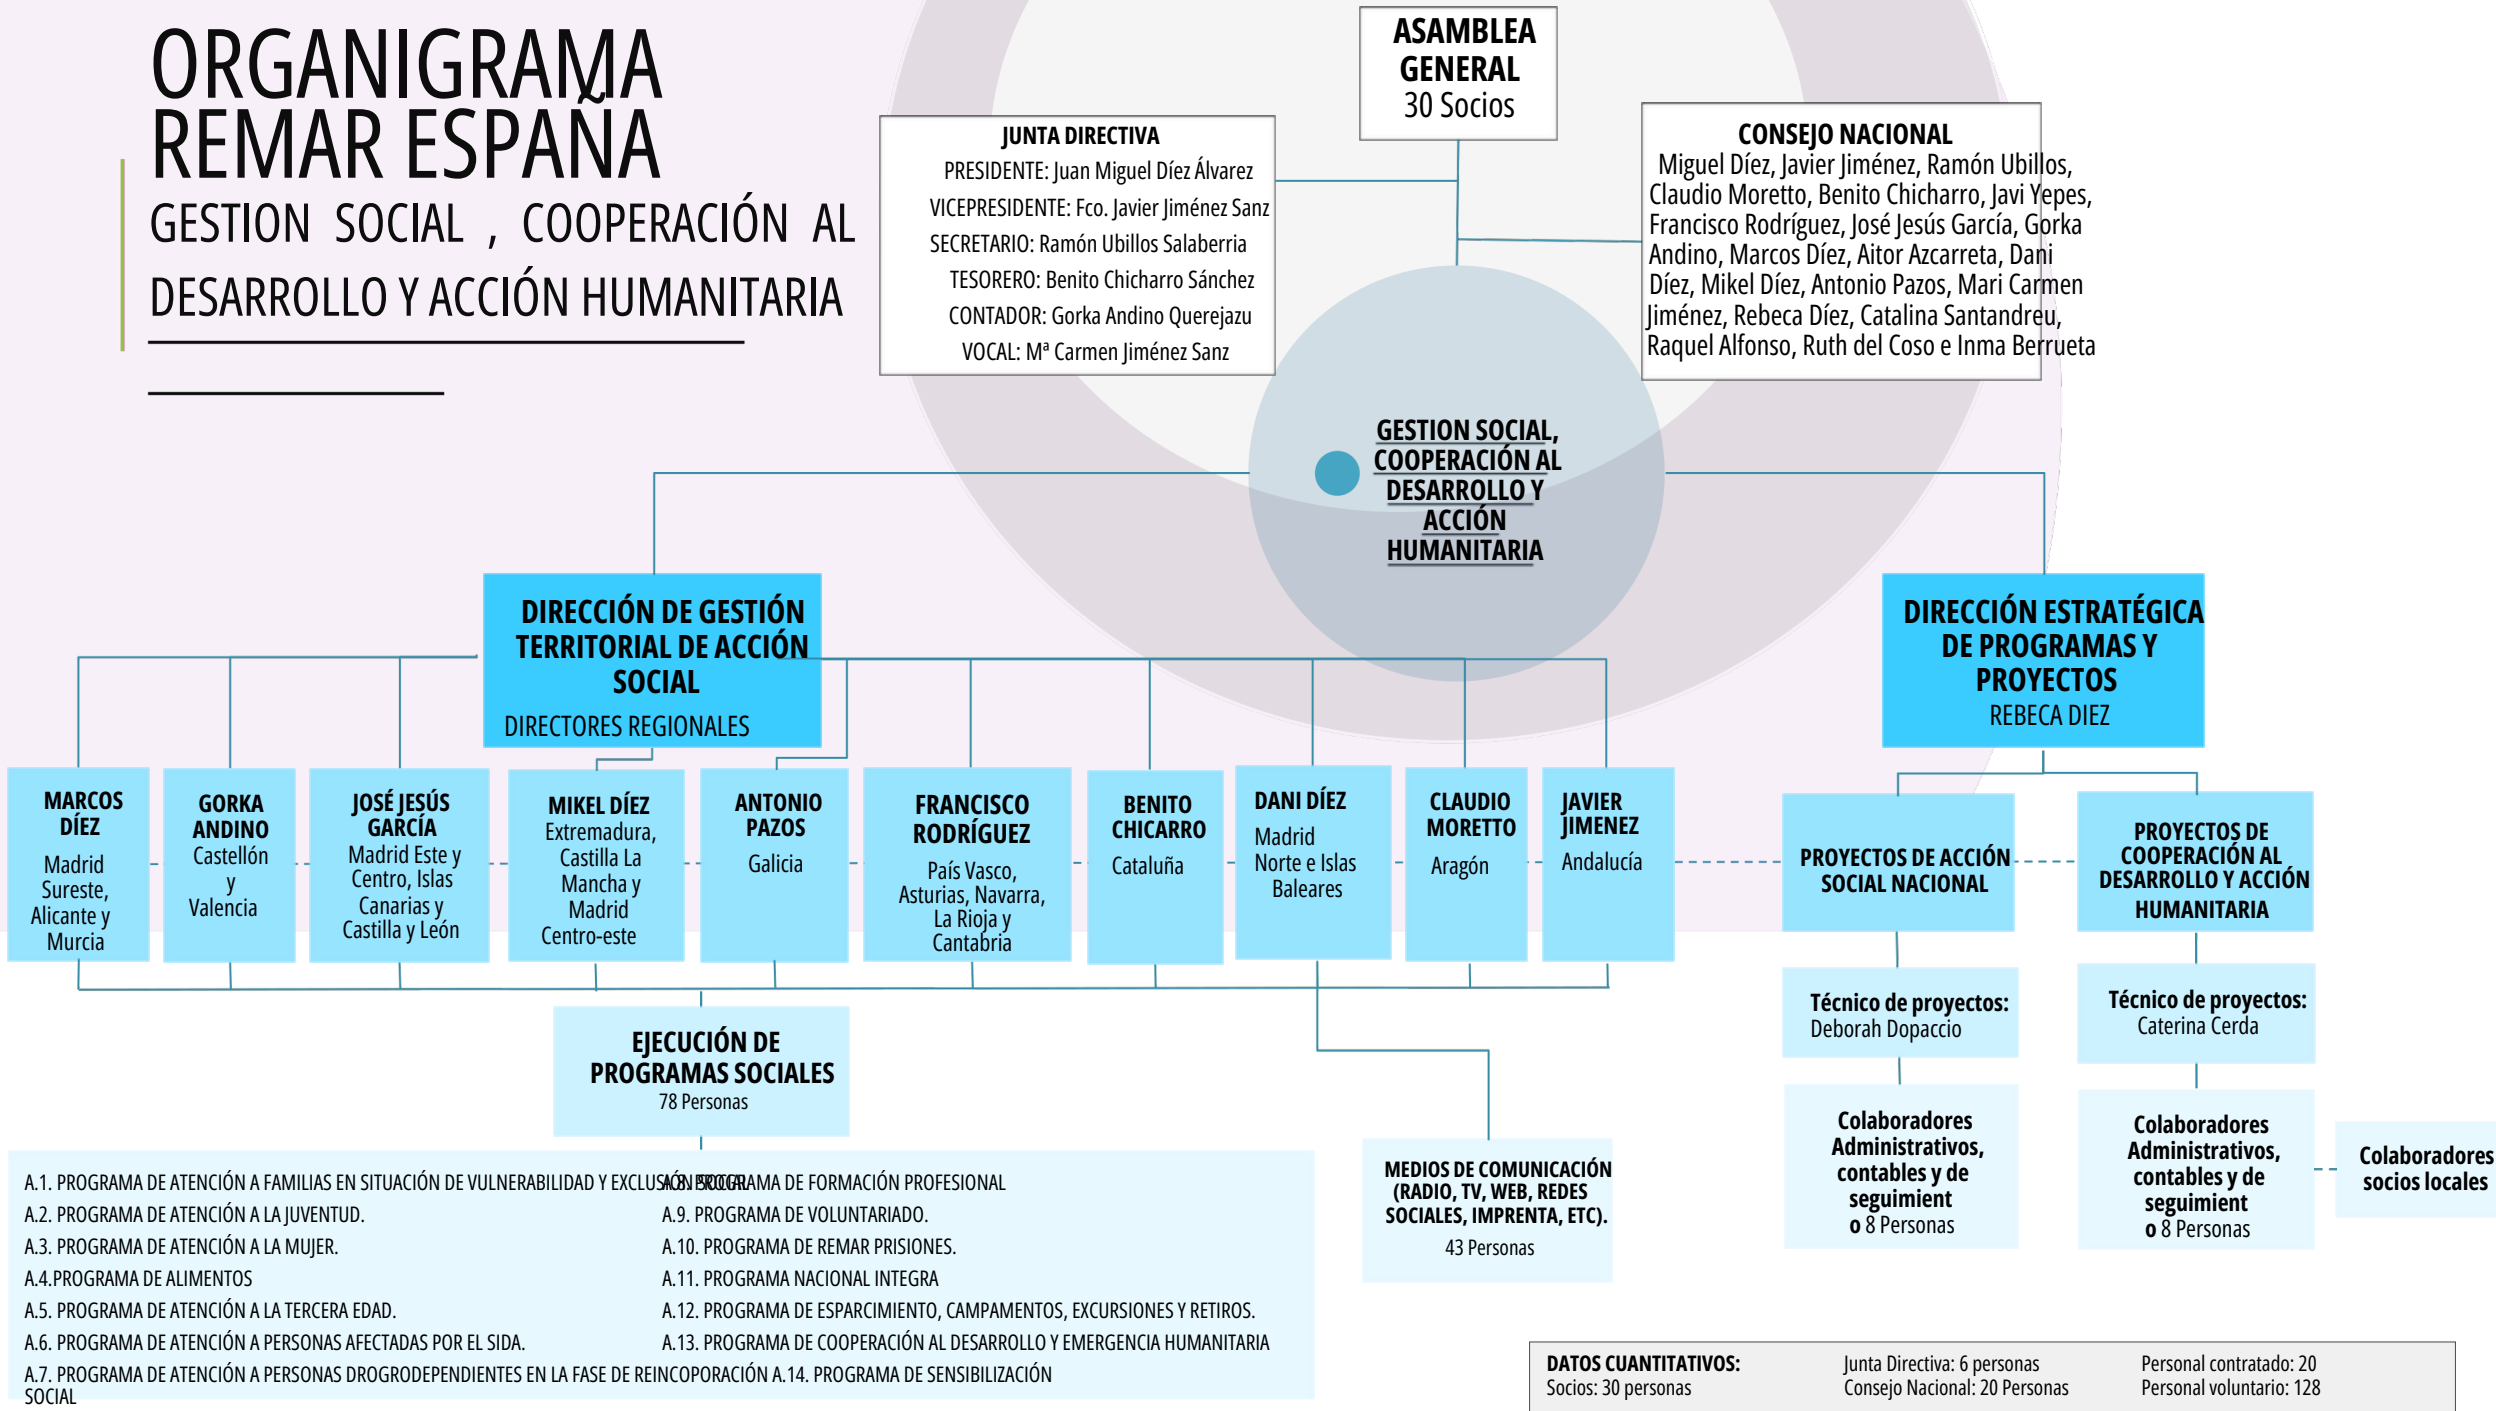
ORGANIGRAMA REMAR ESPAÑA
GESTION SOCIAL , COOPERACIÓN AL DESARROLLO Y ACCIÓN HUMANITARIA

ASAMBLEA GENERAL
30 Socios

JUNTA DIRECTIVA
PRESIDENTE: Juan Miguel Díez Álvarez
VICEPRESIDENTE: Fco. Javier Jiménez Sanz
SECRETARIO: Ramón Ubillos Salaberria
TESORERO: Benito Chicharro Sánchez
CONTADOR: Gorka Andino Querejazu
VOCAL: Mª Carmen Jiménez Sanz

CONSEJO NACIONAL
Miguel Díez, Javier Jiménez, Ramón Ubillos, Claudio Moretto, Benito Chicharro, Javi Yepes, Francisco Rodríguez, José Jesús García, Gorka Andino, Marcos Díez, Aitor Azcarreta, Dani Díez, Mikel Díez, Antonio Pazos, Mari Carmen Jiménez, Rebeca Díez, Catalina Santandreu, Raquel Alfonso, Ruth del Coso e Inma Berrueta

GESTION SOCIAL, COOPERACIÓN AL DESARROLLO Y ACCIÓN HUMANITARIA

DIRECCIÓN DE GESTIÓN TERRITORIAL DE ACCIÓN SOCIAL
DIRECTORES REGIONALES

DIRECCIÓN ESTRATÉGICA DE PROGRAMAS Y PROYECTOS
REBECA DIEZ

MARCOS DÍEZ
Madrid Sureste, Alicante y Murcia

GORKA ANDINO
Castellón y Valencia

JOSÉ JESÚS GARCÍA
Madrid Este y Centro, Islas Canarias y Castilla y León

MIKEL DÍEZ
Extremadura, Castilla La Mancha y Madrid Centro-este

ANTONIO PAZOS
Galicia

FRANCISCO RODRÍGUEZ
País Vasco, Asturias, Navarra, La Rioja y Cantabria

BENITO CHICARRO
Cataluña

DANI DÍEZ
Madrid Norte e Islas Baleares

CLAUDIO MORETTO
Aragón

JAVIER JIMENEZ
Andalucía

PROYECTOS DE ACCIÓN SOCIAL NACIONAL

PROYECTOS DE COOPERACIÓN AL DESARROLLO Y ACCIÓN HUMANITARIA

Técnico de proyectos:
Deborah Dopaccio

Técnico de proyectos:
Caterina Cerda

Colaboradores Administrativos, contables y de seguimient
o 8 Personas

Colaboradores Administrativos, contables y de seguimient
o 8 Personas

Colaboradores socios locales

EJECUCIÓN DE PROGRAMAS SOCIALES
78 Personas

MEDIOS DE COMUNICACIÓN (RADIO, TV, WEB, REDES SOCIALES, IMPRENTA, ETC).
43 Personas

A.1. PROGRAMA DE ATENCIÓN A FAMILIAS EN SITUACIÓN DE VULNERABILIDAD Y EXCLUSIÓN SOCIAL
A.2. PROGRAMA DE ATENCIÓN A LA JUVENTUD.
A.3. PROGRAMA DE ATENCIÓN A LA MUJER.
A.4.PROGRAMA DE ALIMENTOS
A.5. PROGRAMA DE ATENCIÓN A LA TERCERA EDAD.
A.6. PROGRAMA DE ATENCIÓN A PERSONAS AFECTADAS POR EL SIDA.
A.7. PROGRAMA DE ATENCIÓN A PERSONAS DROGRODEPENDIENTES EN LA FASE DE REINCOPORACIÓN SOCIAL
A.8. PROGRAMA DE FORMACIÓN PROFESIONAL
A.9. PROGRAMA DE VOLUNTARIADO.
A.10. PROGRAMA DE REMAR PRISIONES.
A.11. PROGRAMA NACIONAL INTEGRA
A.12. PROGRAMA DE ESPARCIMIENTO, CAMPAMENTOS, EXCURSIONES Y RETIROS.
A.13. PROGRAMA DE COOPERACIÓN AL DESARROLLO Y EMERGENCIA HUMANITARIA
A.14. PROGRAMA DE SENSIBILIZACIÓN

DATOS CUANTITATIVOS:
Socios: 30 personas
Junta Directiva: 6 personas
Consejo Nacional: 20 Personas
Personal contratado: 20
Personal voluntario: 128